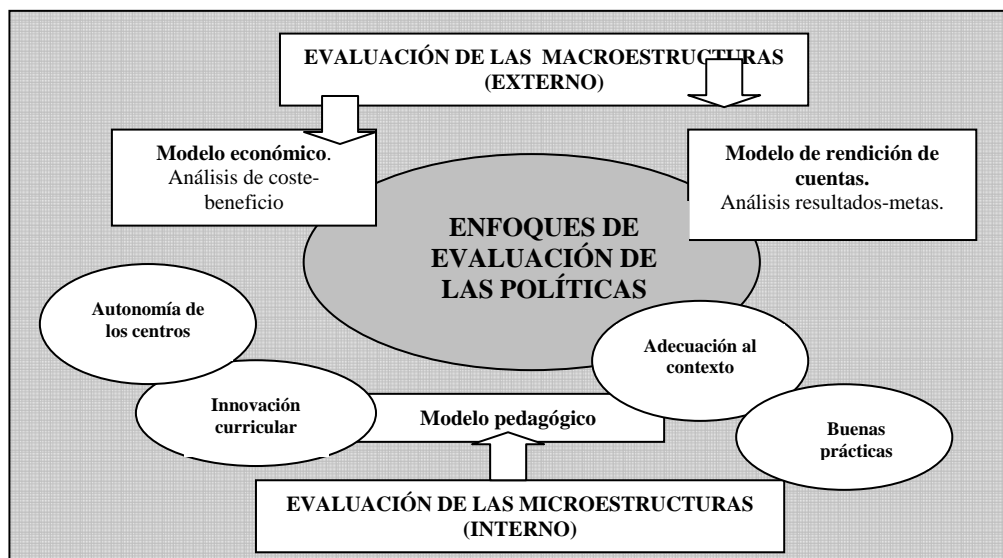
EVALUACIÓN DE LAS MACROESTRUCTURAS (EXTERNO)

**Modelo económico**. Análisis de coste-beneficio

**Modelo de rendición de cuentas.** Análisis resultados-metas.

ENFOQUES DE EVALUACIÓN DE LAS POLÍTICAS

Autonomía de los centros

Adecuación al contexto

Innovación curricular

Modelo pedagógico

Buenas prácticas

EVALUACIÓN DE LAS MICROESTRUCTURAS (INTERNO)